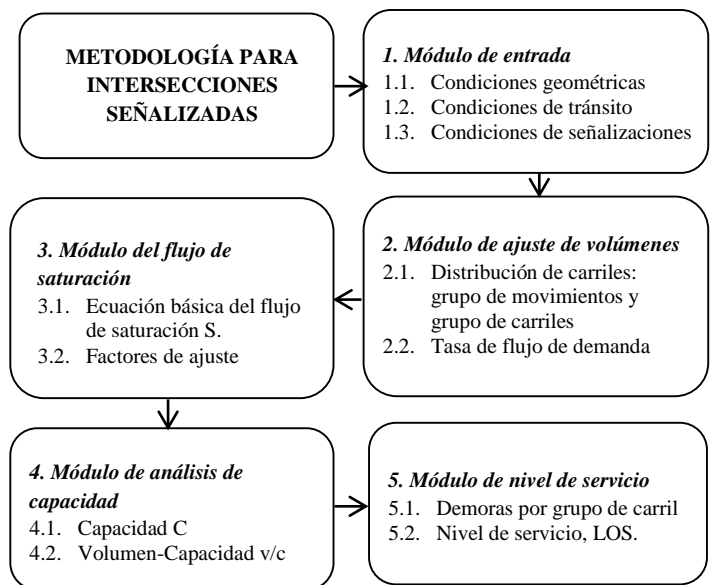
METODOLOGÍA PARA INTERSECCIONES SEÑALIZADAS

1. Módulo de entrada
1.1. Condiciones geométricas
1.2. Condiciones de tránsito
1.3. Condiciones de señalizaciones

2. Módulo de ajuste de volúmenes
2.1. Distribución de carriles: grupo de movimientos y grupo de carriles
2.2. Tasa de flujo de demanda

3. Módulo del flujo de saturación
3.1. Ecuación básica del flujo de saturación S.
3.2. Factores de ajuste

4. Módulo de análisis de capacidad
4.1. Capacidad C
4.2. Volumen-Capacidad v/c

5. Módulo de nivel de servicio
5.1. Demoras por grupo de carril
5.2. Nivel de servicio, LOS.